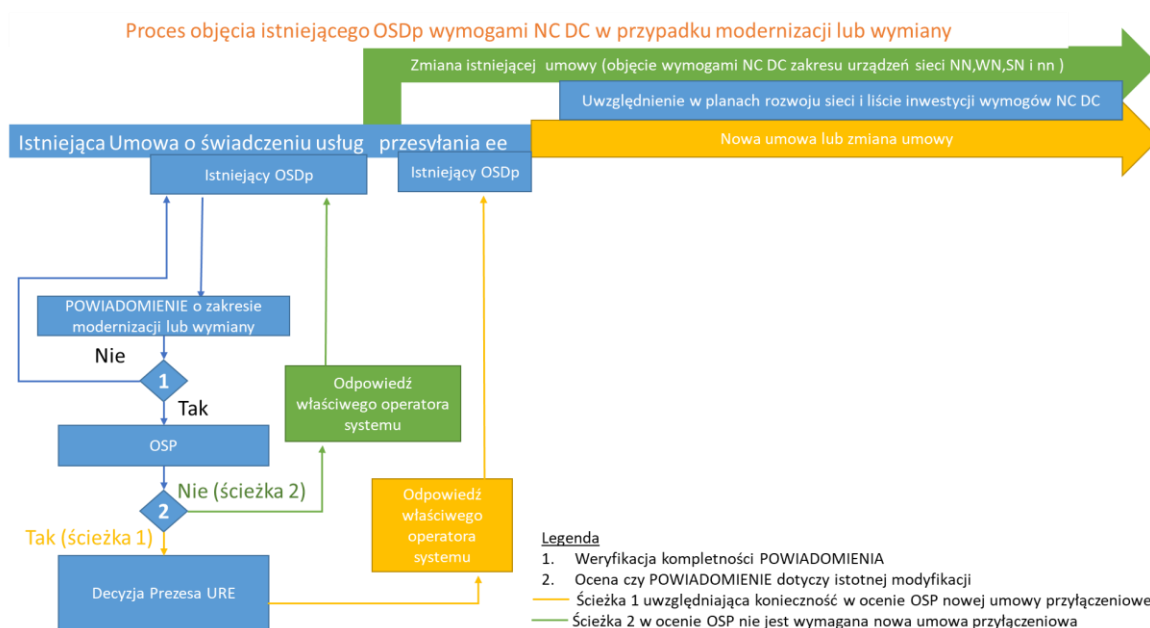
Proces objęcia istniejącego OSDp wymogami NC DC w przypadku modernizacji lub wymiany

Zmiana istniejącej umowy (objęcie wymogami NC DC zakresu urządzeń sieci NN,WN,SN i nn )

Uwzględnienie w planach rozwoju sieci i liście inwestycji wymogów NC DC

Istniejąca Umowa o świadczeniu usług przesyłania ee

Nowa umowa lub zmiana umowy

Istniejący OSDp

Istniejący OSDp

POWIADOMIENIE o zakresie modernizacji lub wymiany

Nie

1

Tak

Odpowiedź właściwego operatora systemu

OSP

Nie (ścieżka 2)

2

Odpowiedź właściwego operatora systemu

Tak (ścieżka 1)

Decyzja Prezesa URE

Legenda
1. Weryfikacja kompletności POWIADOMIENIA
2. Ocena czy POWIADOMIENIE dotyczy istotnej modyfikacji
Ścieżka 1 uwzględniająca konieczność w ocenie OSP nowej umowy przyłączeniowe
Ścieżka 2 w ocenie OSP nie jest wymagana nowa umowa przyłączeniowa